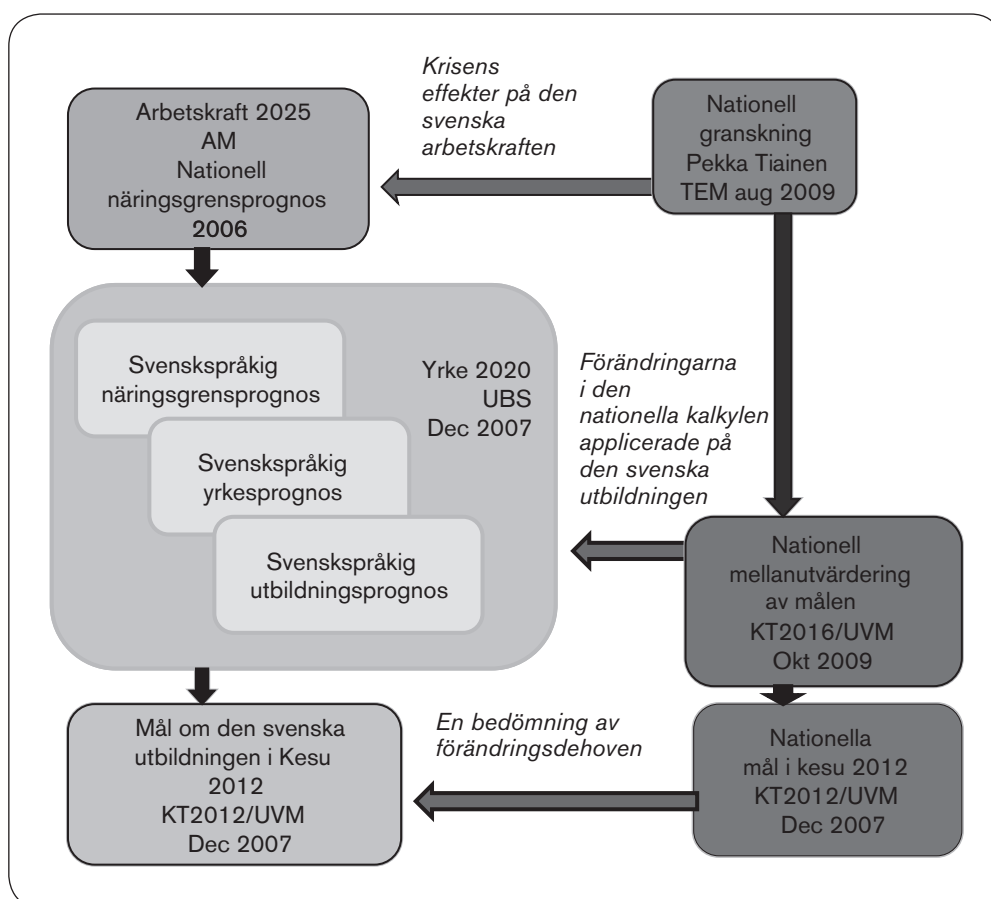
Arbetskraft 2025
AM
Nationell
näringsgrensprognos
2006

Krisens
effekter på den
svenska
arbetskraften

Nationell
granskning
Pekka Tiainen
TEM aug 2009

Svenskspråkig
näringsgrensprognos

Yrke 2020
UBS
Dec 2007

Svenskspråkig
yrkesprognos

Svenskspråkig
utbildningsprognos

Förändringarna
i den
nationella kalkylen
applicerade på
den svenska
utbildningen

Nationell
mellanutvärdering
av målen
KT2016/UVM
Okt 2009

Mål om den svenska
utbildningen i Kesu
2012
KT2012/UVM
Dec 2007

En bedömning av
förändringsdehoven

Nationella
mål i kesu 2012
KT2012/UVM
Dec 2007